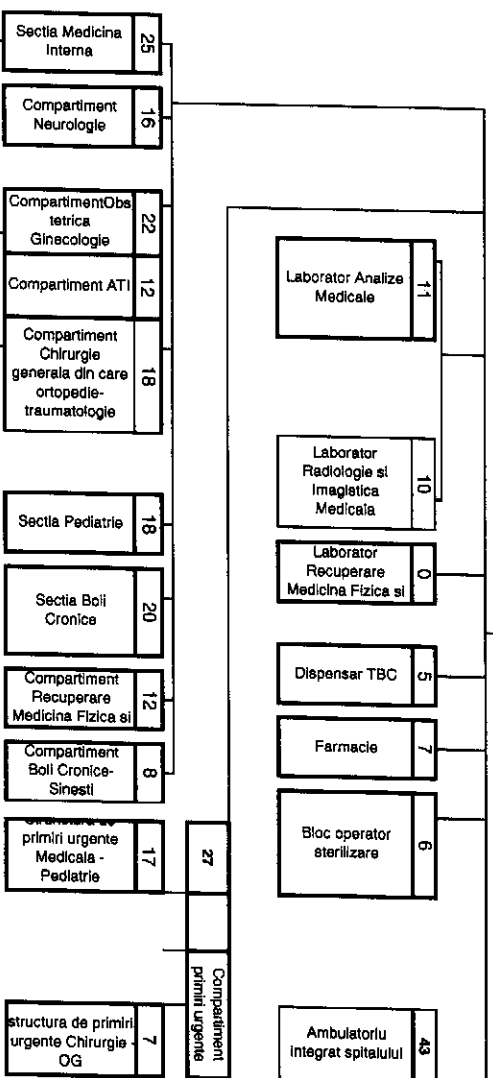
Sectia Medicina Interna 25

Compartiment Neurologie 16

CompartimentObstetrica Ginecologie 22

Compartiment ATI 12

Compartiment Chirurgie generala din care ortopedie-traumatologie 18

Sectia Pediatrie 18

Sectia Boli Cronice 20

Compartiment Recuperare Medicina Fizica si 12

Compartiment Boli Cronice-Sinesti 8

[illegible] primiri urgente Medicala - Pediatrie 17

structura de primiri urgente Chirurgie - OG 7

27

Compartiment primiri urgente

Laborator Analize Medicale 11

Laborator Radiologie si Imagistica Medicala 10

Laborator Recuperare Medicina Fizica si 0

Dispensar TBC 5

Farmacie 7

Bloc operator sterilizare 6

Ambulatoriu integrat spitalului 43